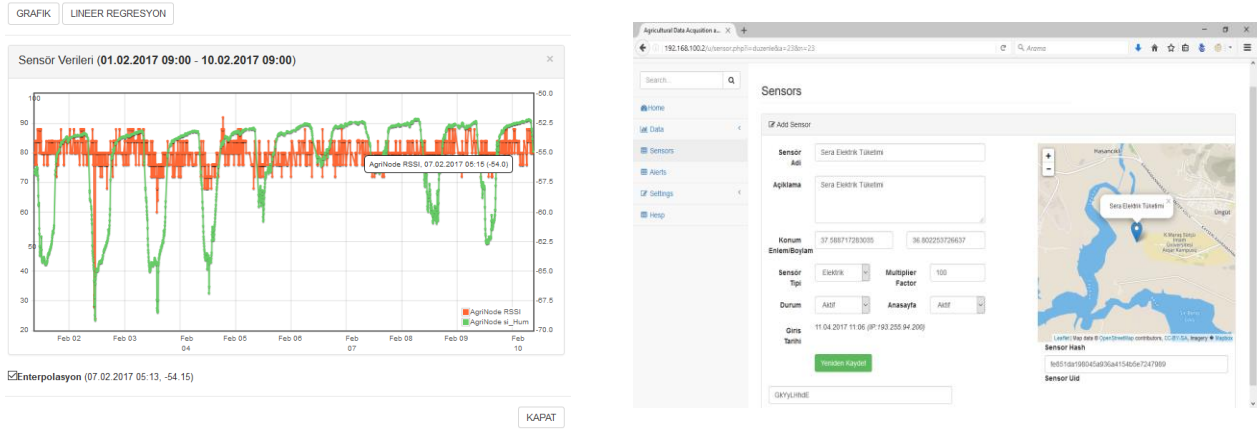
GRAFIK LINEER REGRESYON

Sensör Verileri (01.02.2017 09:00 - 10.02.2017 09:00)

×

100
90
80
70
60
50
40
30
20

-50.0
-52.5
-55.0
-57.5
-60.0
-62.5
-65.0
-67.5
-70.0

AgriNode RSSI, 07.02.2017 05:15 (-54.0)

AgriNode RSSI
AgriNode sl_Hum

Feb 02 Feb 03 Feb 04 Feb 05 Feb 06 Feb 07 Feb 08 Feb 09 Feb 10

☑Enterpolasyon (07.02.2017 05:13, -54.15)

KAPAT

Agricultural Data Acquition s... × +

192.168.100.2/u/sensor.php?i=duzenle&a=23&m=23

Aroma

Search...

Home
Data
Sensors
Alerts
Settings
Hesp

Sensors

Add Sensor

Sensör Adı: Sera Elektrik Tüketimi

Açıklama: Sera Elektrik Tüketimi

Konum Enlem/Boylam: 37.588717283035 36.802253726637

Sensör Tipi: Elektrik

Multiplier Factor: 100

Durum: Aktif

Anasayfa: Aktif

Giriş Tarihi: 11.04.2017 11:06 (IP:193.255.94.200)

Yeniden Kaydet

GkYyLHhdE

Sera Elektrik Tüketimi

Leaflet | Map data © OpenStreetMap contributors, CC-BY-SA, Imagery © Mapbox

Sensor Hash
fe851da196045a936a4154b6e7247989

Sensor Uid